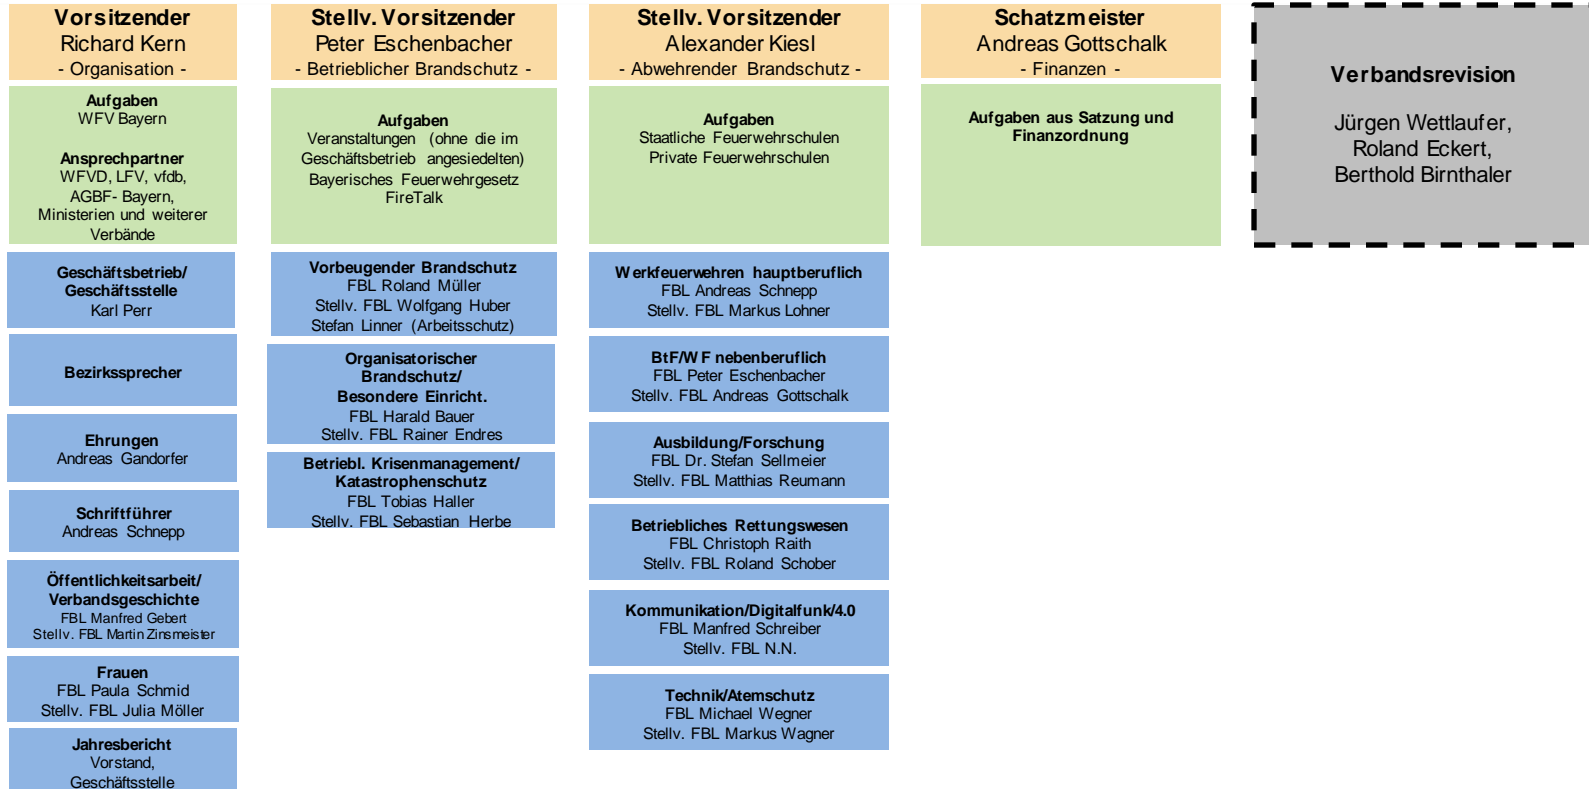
Vorsitzender
Richard Kern
- Organisation -

Aufgaben
WFV Bayern

Ansprechpartner
WFVD, LFV, vfdb, AGBF- Bayern, Ministerien und weiterer Verbände

Geschäftsbetrieb/ Geschäftsstelle
Karl Perr

Bezirkssprecher

Ehrungen
Andreas Gandorfer

Schriftführer
Andreas Schnepp

Öffentlichkeitsarbeit/ Verbandsgeschichte
FBL Manfred Gebert
Stellv. FBL Martin Zinsmeister

Frauen
FBL Paula Schmid
Stellv. FBL Julia Möller

Jahresbericht
Vorstand, Geschäftsstelle

Stellv. Vorsitzender
Peter Eschenbacher
- Betrieblicher Brandschutz -

Aufgaben
Veranstaltungen (ohne die im Geschäftsbetrieb angesiedelten)
Bayerisches Feuerwehrgesetz
FireTalk

Vorbeugender Brandschutz
FBL Roland Müller
Stellv. FBL Wolfgang Huber
Stefan Linner (Arbeitsschutz)

Organisatorischer Brandschutz/ Besondere Einricht.
FBL Harald Bauer
Stellv. FBL Rainer Endres

Betriebl. Krisenmanagement/ Katastrophenschutz
FBL Tobias Haller
Stellv. FBL Sebastian Herbe

Stellv. Vorsitzender
Alexander Kiesl
- Abwehrender Brandschutz -

Aufgaben
Staatliche Feuerwehrschulen
Private Feuerwehrschulen

Werkfeuerwehren hauptberuflich
FBL Andreas Schnepp
Stellv. FBL Markus Lohner

BtF/WF nebenberuflich
FBL Peter Eschenbacher
Stellv. FBL Andreas Gottschalk

Ausbildung/Forschung
FBL Dr. Stefan Sellmeier
Stellv. FBL Matthias Reumann

Betriebliches Rettungswesen
FBL Christoph Raith
Stellv. FBL Roland Schober

Kommunikation/Digitalfunk/4.0
FBL Manfred Schreiber
Stellv. FBL N.N.

Technik/Atemschutz
FBL Michael Wegner
Stellv. FBL Markus Wagner

Schatzmeister
Andreas Gottschalk
- Finanzen -

Aufgaben aus Satzung und Finanzordnung

Verbandsrevision

Jürgen Wettlaufer,
Roland Eckert,
Berthold Birnthaler